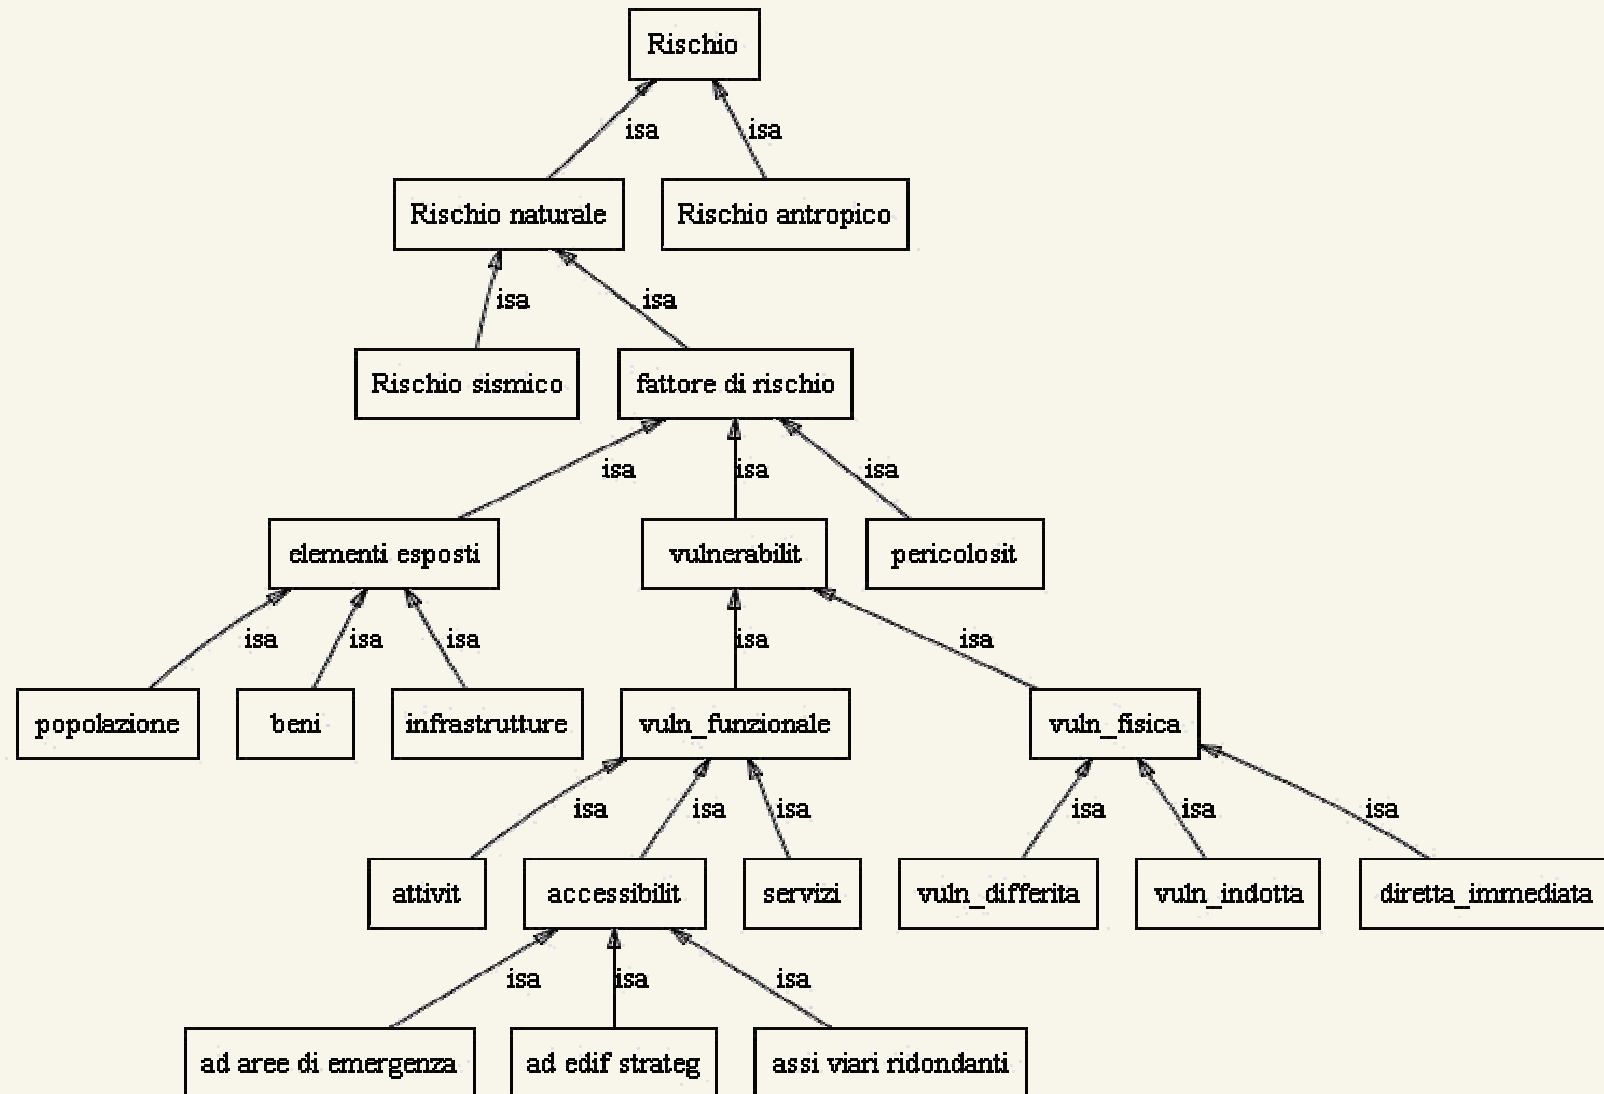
Rischio

isa isa

Rischio naturale

Rischio antropico

isa isa

Rischio sismico

fattore di rischio

isa isa isa

elementi esposti

vulnerabilit

pericolosit

isa isa isa

isa isa

popolazione

beni

infrastrutture

vuln_funzionale

vuln_fisica

isa isa isa

isa isa isa

attivit

accessibilit

servizi

vuln_differita

vuln_indotta

diretta_immediata

isa isa isa

ad aree di emergenza

ad edif strateg

assi viari ridondanti